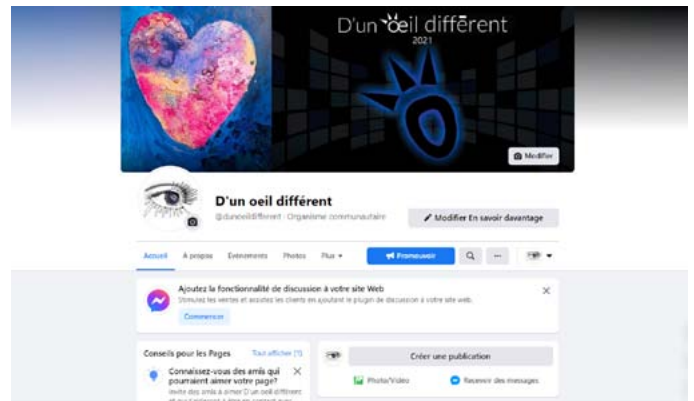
D'un oeil différent
2021

Modifier

D'un oeil différent
@dunoeildifferent · Organisme communautaire

Modifier En savoir davantage

Accueil À propos Événements Photos Plus

Promouvoir

Ajoutez la fonctionnalité de discussion à votre site Web
Stimulez les ventes et assistez les clients en ajoutant le plugin de discussion à votre site web.

Commencer

Conseils pour les Pages
Tout afficher (1)

Connaissez-vous des amis qui pourraient aimer votre page?
Invitez des amis à aimer D'un oeil différent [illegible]

Créer une publication

Photo/Vidéo
Recevoir des messages